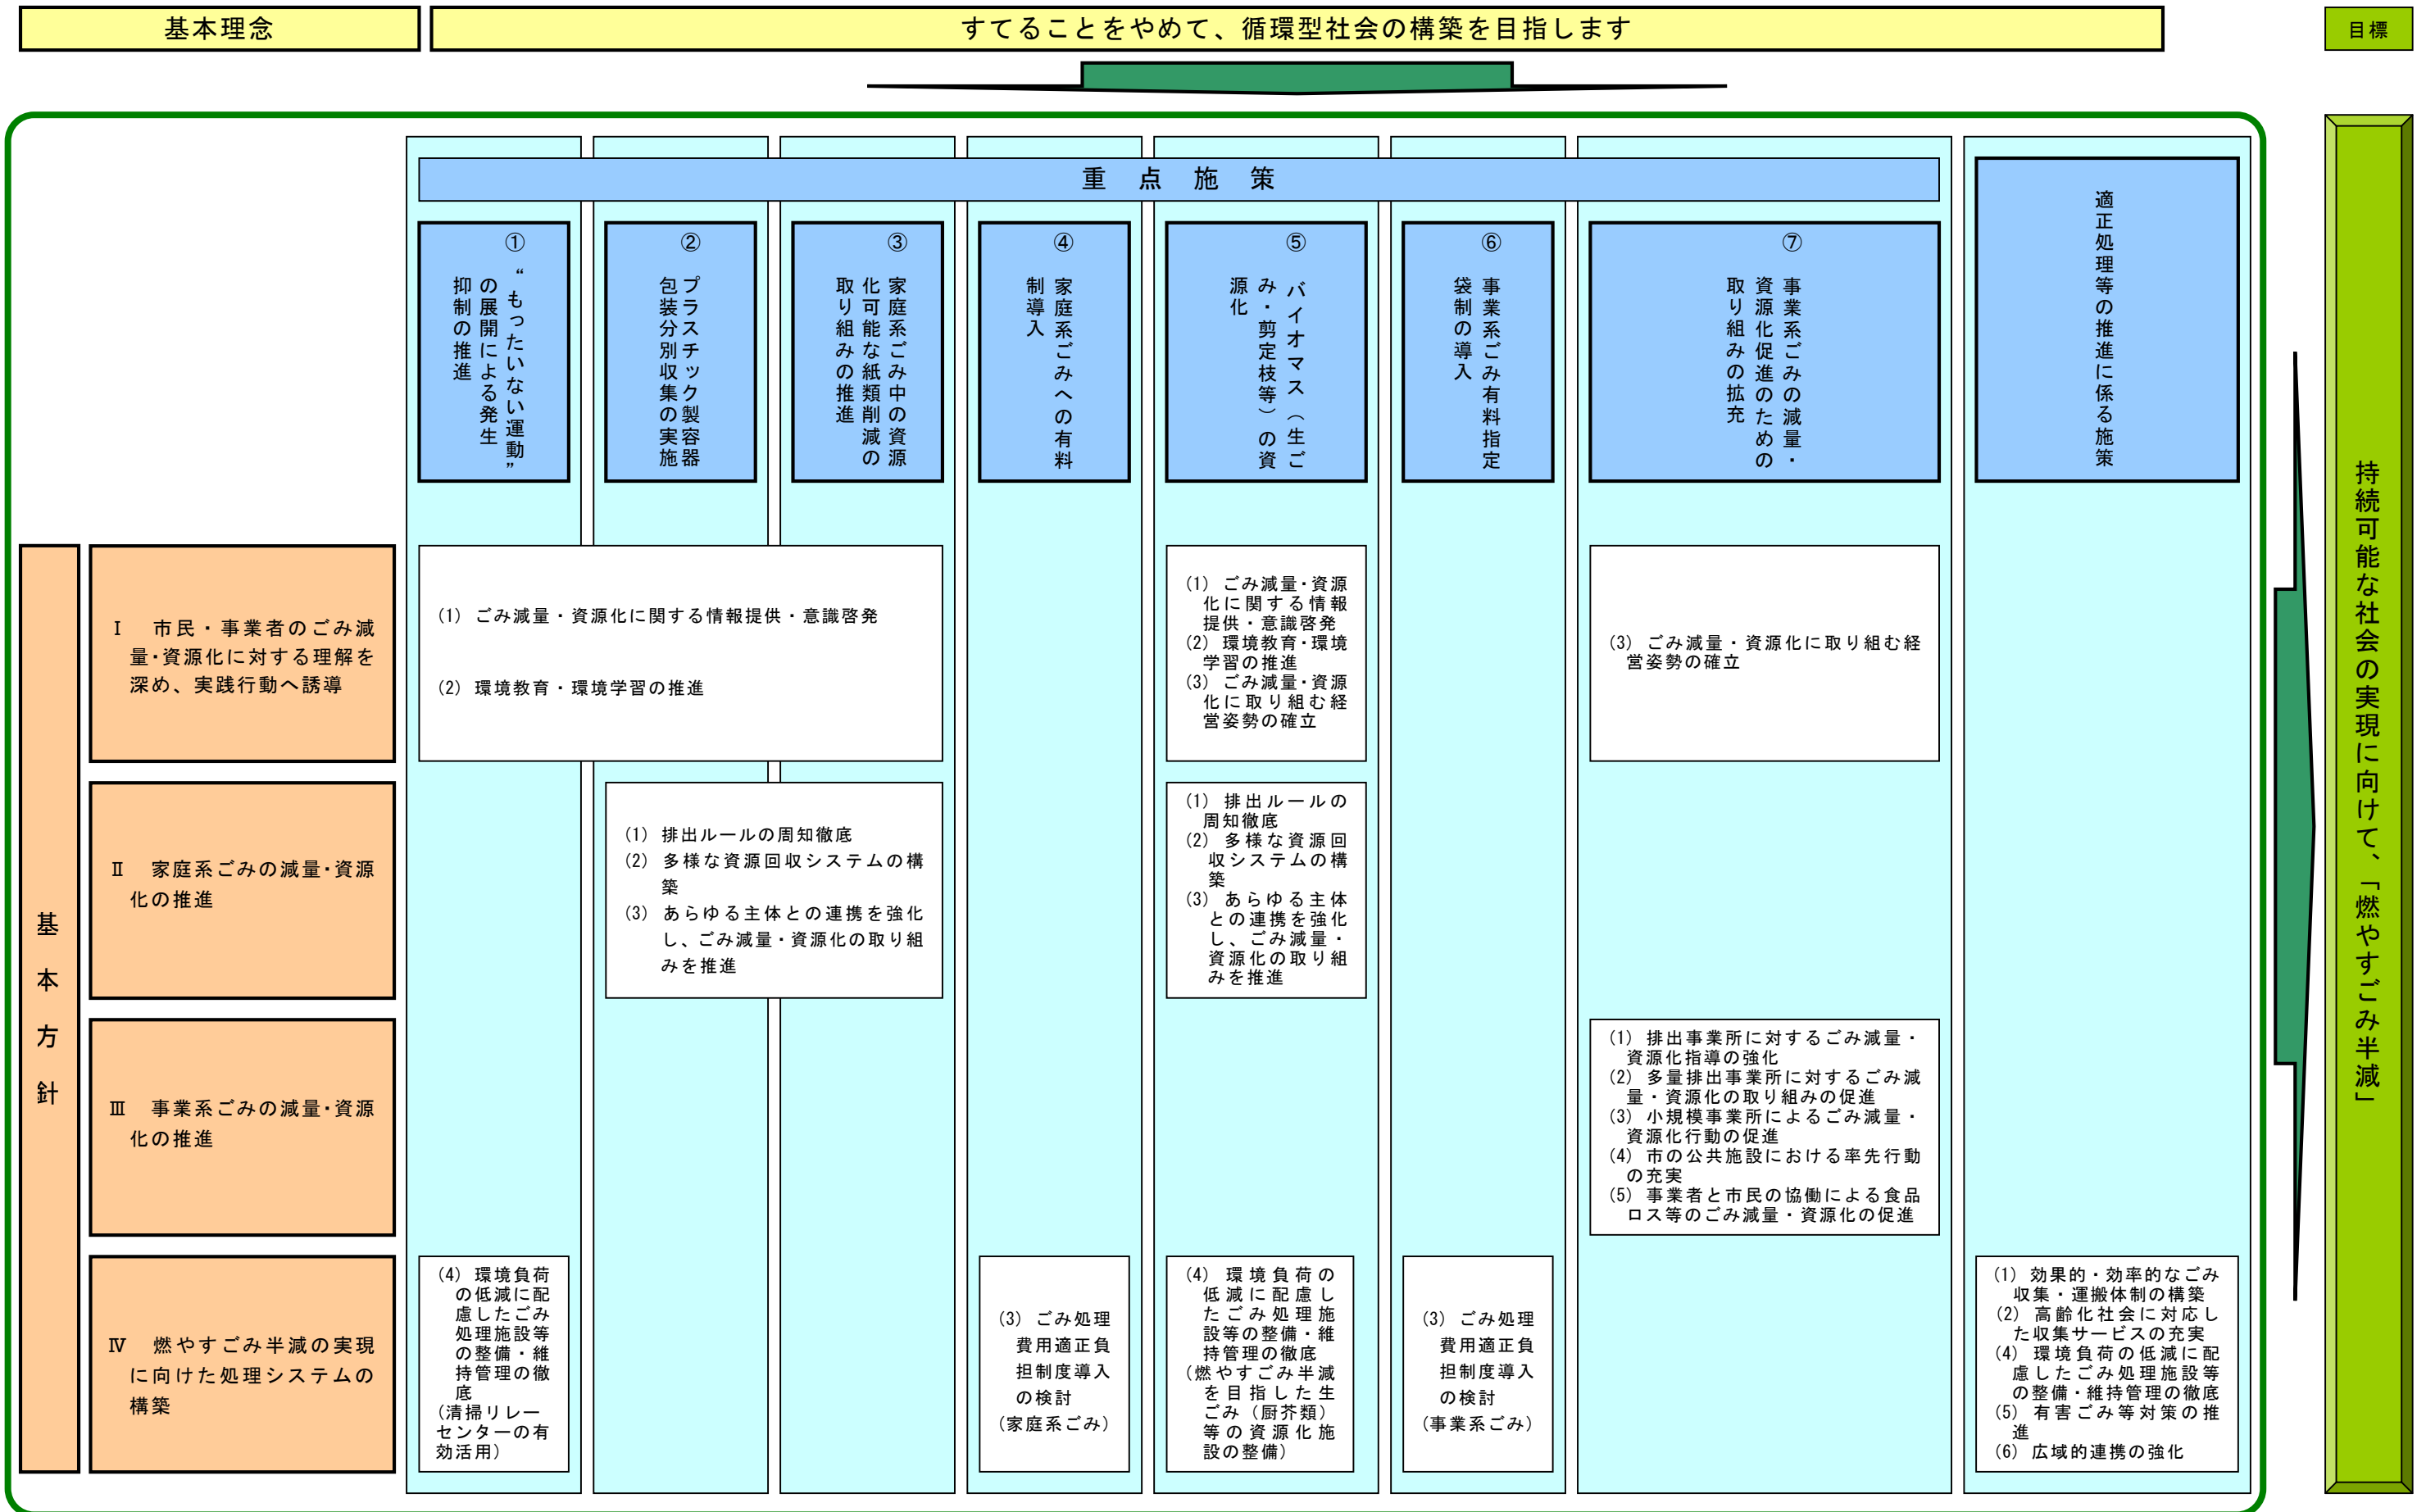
基本理念

すてることをやめて、循環型社会の構築を目指します

目標

重点施策

① “もったいない運動”の展開による発生抑制の推進

② プラスチック製容器包装分別収集の実施

③ 家庭系ごみ中の資源化可能な紙類削減の取り組みの推進

④ 家庭系ごみへの有料制導入

⑤ バイオマス（生ごみ・剪定枝等）の資源化

⑥ 事業系ごみ有料指定袋制の導入

⑦ 事業系ごみの減量・資源化促進のための取り組みの拡充

適正処理等の推進に係る施策

持続可能な社会の実現に向けて、「燃やすごみ半減」

基本方針

Ⅰ 市民・事業者のごみ減量･資源化に対する理解を深め、実践行動へ誘導

Ⅱ 家庭系ごみの減量･資源化の推進

Ⅲ 事業系ごみの減量･資源化の推進

Ⅳ 燃やすごみ半減の実現に向けた処理システムの構築

(1) ごみ減量・資源化に関する情報提供・意識啓発

(2) 環境教育・環境学習の推進

(1) ごみ減量･資源化に関する情報提供・意識啓発
(2) 環境教育･環境学習の推進
(3) ごみ減量･資源化に取り組む経営姿勢の確立

(3) ごみ減量・資源化に取り組む経営姿勢の確立

(1) 排出ルールの周知徹底
(2) 多様な資源回収システムの構築
(3) あらゆる主体との連携を強化し、ごみ減量・資源化の取り組みを推進

(1) 排出ルールの周知徹底
(2) 多様な資源回収システムの構築
(3) あらゆる主体との連携を強化し、ごみ減量・資源化の取り組みを推進

(1) 排出事業所に対するごみ減量・資源化指導の強化
(2) 多量排出事業所に対するごみ減量・資源化の取り組みの促進
(3) 小規模事業所によるごみ減量・資源化行動の促進
(4) 市の公共施設における率先行動の充実
(5) 事業者と市民の協働による食品ロス等のごみ減量・資源化の促進

(4) 環境負荷の低減に配慮したごみ処理施設等の整備・維持管理の徹底
（清掃リレーセンターの有効活用）

(3) ごみ処理費用適正負担制度導入の検討
（家庭系ごみ）

(4) 環境負荷の低減に配慮したごみ処理施設等の整備・維持管理の徹底
（燃やすごみ半減を目指した生ごみ（厨芥類）等の資源化施設の整備）

(3) ごみ処理費用適正負担制度導入の検討
（事業系ごみ）

(1) 効果的・効率的なごみ収集・運搬体制の構築
(2) 高齢化社会に対応した収集サービスの充実
(4) 環境負荷の低減に配慮したごみ処理施設等の整備・維持管理の徹底
(5) 有害ごみ等対策の推進
(6) 広域的連携の強化